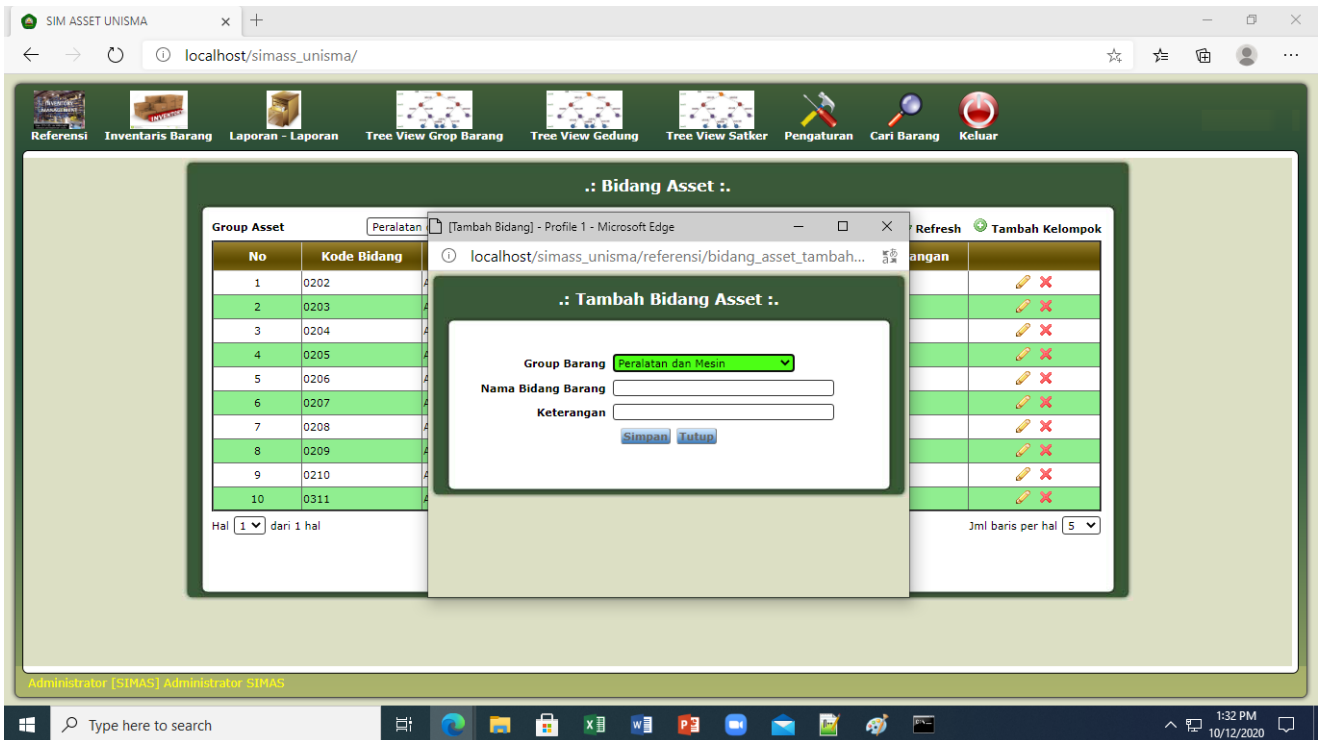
SIM ASSET UNISMA

localhost/simass_unisma/

Referensi Inventaris Barang Laporan - Laporan Tree View Grop Barang Tree View Gedung Tree View Satker Pengaturan Cari Barang Keluar

.: Bidang Asset :.

Group Asset Peralatan

Refresh Tambah Kelompok

| No | Kode Bidang | angan | |
|---|---|---|---|
| 1 | 0202 | | |
| 2 | 0203 | | |
| 3 | 0204 | | |
| 4 | 0205 | | |
| 5 | 0206 | | |
| 6 | 0207 | | |
| 7 | 0208 | | |
| 8 | 0209 | | |
| 9 | 0210 | | |
| 10 | 0311 | | |

Hal 1 dari 1 hal

Jml baris per hal 5

[Tambah Bidang] - Profile 1 - Microsoft Edge

localhost/simass_unisma/referensi/bidang_asset_tambah...

.: Tambah Bidang Asset :.

Group Barang Peralatan dan Mesin
Nama Bidang Barang
Keterangan
Simpan Tutup

Administrator [SIMAS] Administrator SIMAS

Type here to search

1:32 PM
10/12/2020